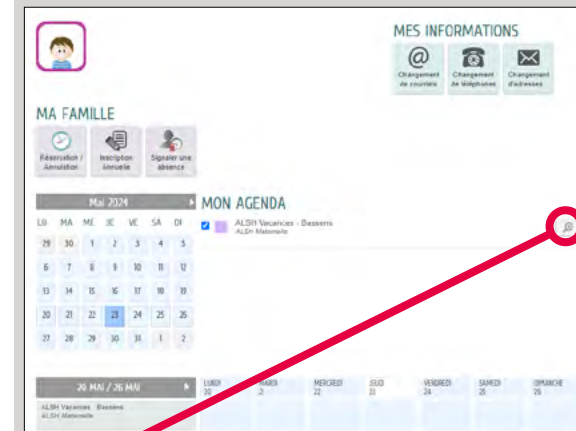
MES INFORMATIONS

Changement de courriel

Changement de téléphones

Changement d'adresses

MA FAMILLE

Réservation / Annulation

Inscription Annuelle

Signaler une absence

Mai 2024

| LU | MA | ME | JE | VE | SA | DI |
|---|---|---|---|---|---|---|
| 29 | 30 | 1 | 2 | 3 | 4 | 5 |
| 6 | 7 | 8 | 9 | 10 | 11 | 12 |
| 13 | 14 | 15 | 16 | 17 | 18 | 19 |
| 20 | 21 | 22 | 23 | 24 | 25 | 26 |
| 27 | 28 | 29 | 30 | 31 | 1 | 2 |

MON AGENDA

ALSH Vacances - Bassens
ALSH Maternelle

20 MAI / 26 MAI

ALSH Vacances - Bassens
ALSH Maternelle

| LUNDI 20 | MARDI 21 | MERCREDI 22 | JEUDI 23 | VENDREDI 24 | SAMEDI 25 | DIMANCHE 26 |
|---|---|---|---|---|---|---|